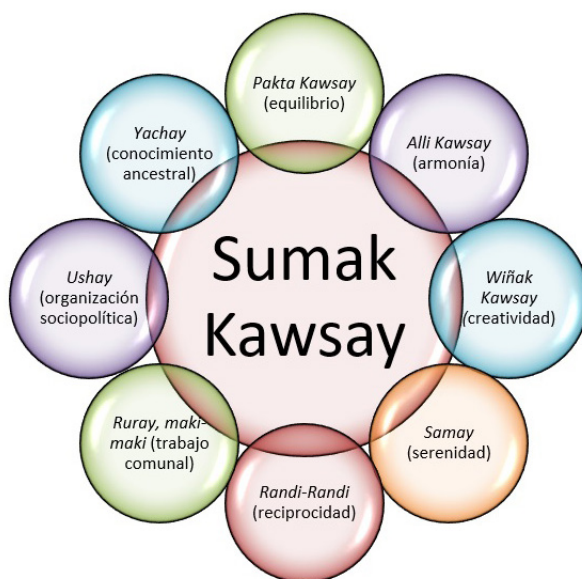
Sumak Kawsay

Pakta Kawsay (equilibrio)

Alli Kawsay (armonía)

Wiñak Kawsay (creatividad)

Samay (serenidad)

Randi-Randi (reciprocidad)

Ruray, maki-maki (trabajo comunal)

Ushay (organización sociopolítica)

Yachay (conocimiento ancestral)